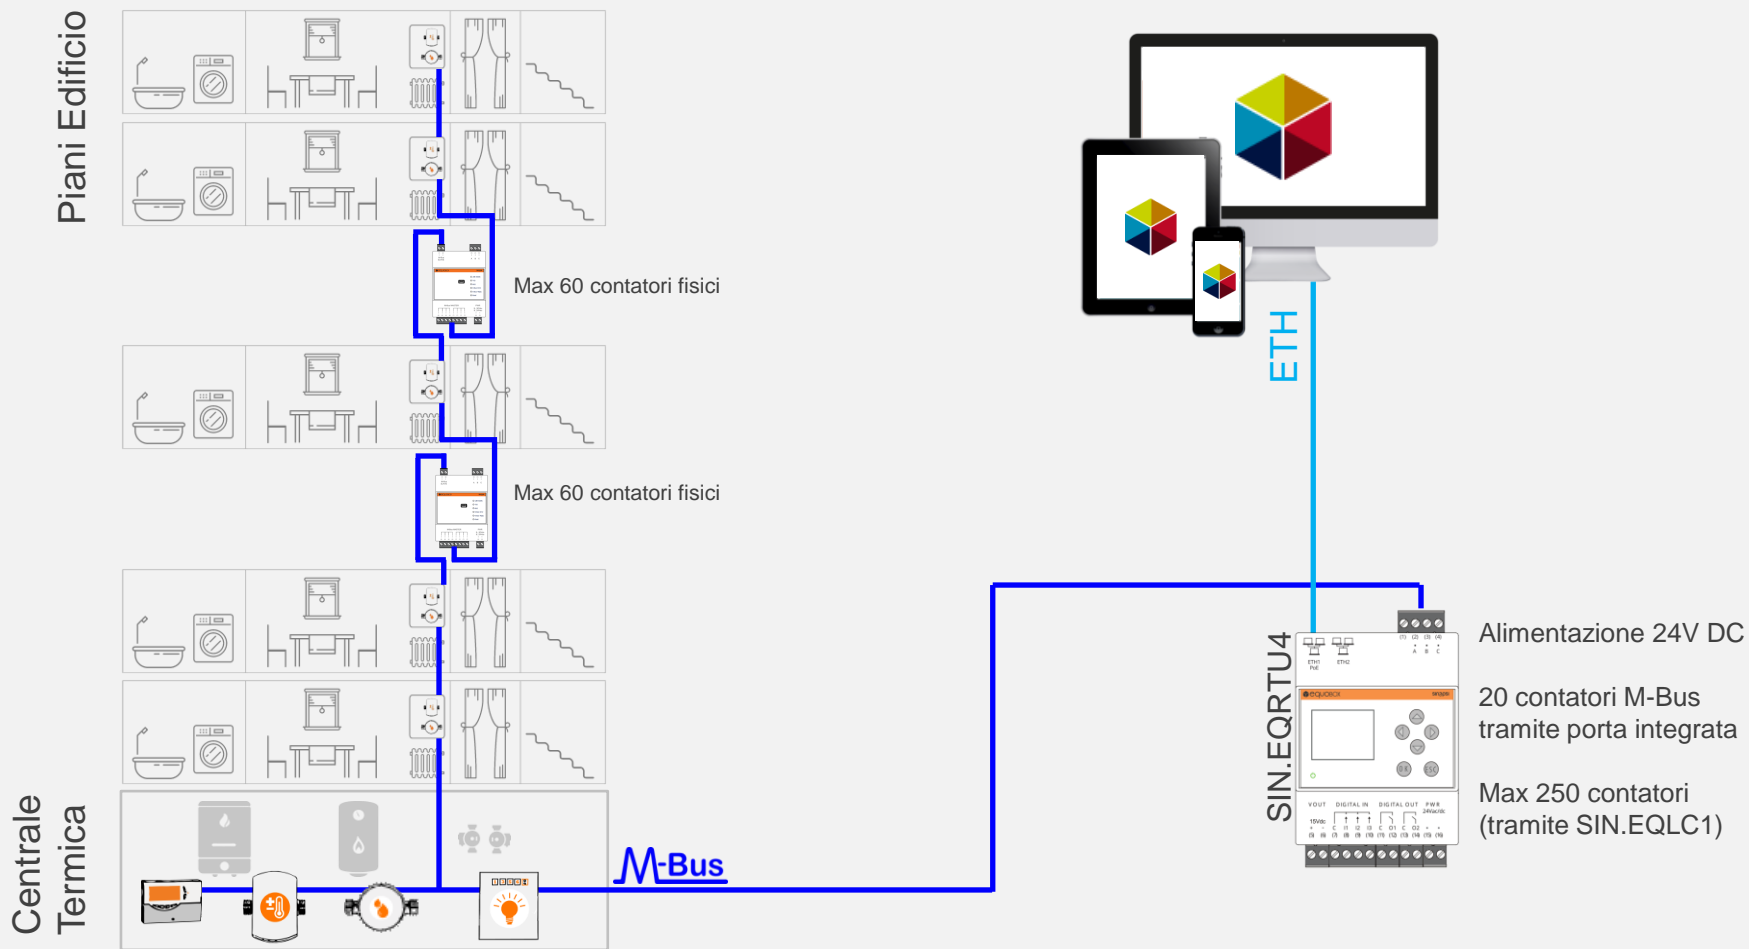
Piani Edificio

Max 60 contatori fisici

Max 60 contatori fisici

Centrale Termica

M-Bus

ETH

SIN.EQRTU4

Alimentazione 24V DC

20 contatori M-Bus tramite porta integrata

Max 250 contatori (tramite SIN.EQLC1)